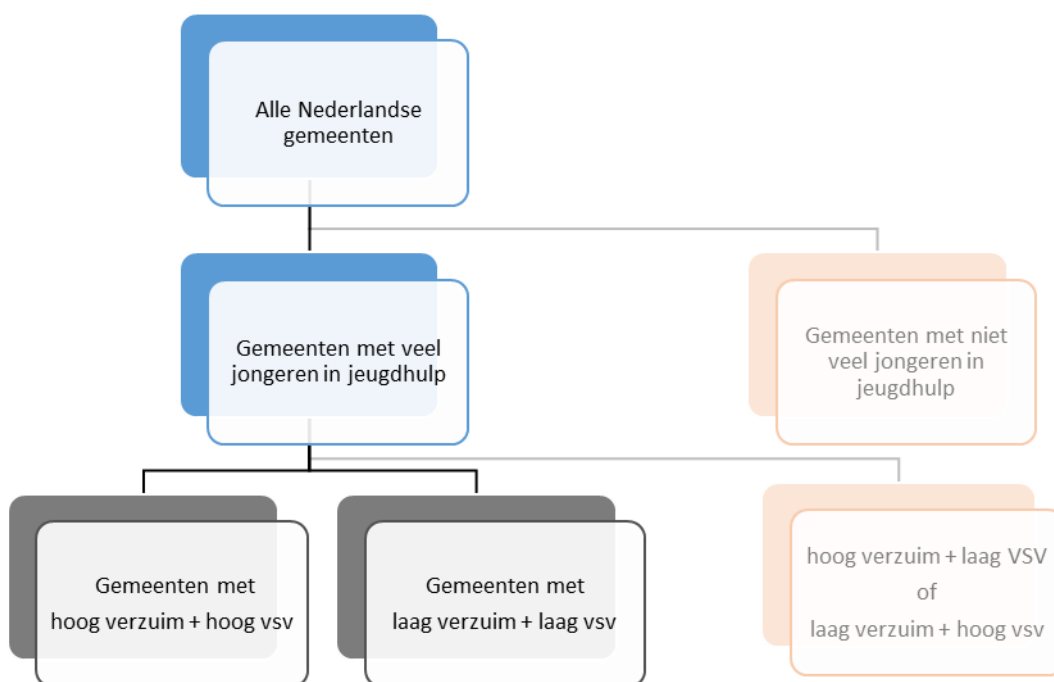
Alle Nederlandse gemeenten

Gemeenten met veel jongeren in jeugdhulp

Gemeenten met niet veel jongeren in jeugdhulp

Gemeenten met hoog verzuim + hoog vsv

Gemeenten met laag verzuim + laag vsv

hoog verzuim + laag VSV
of
laag verzuim + hoog vsv